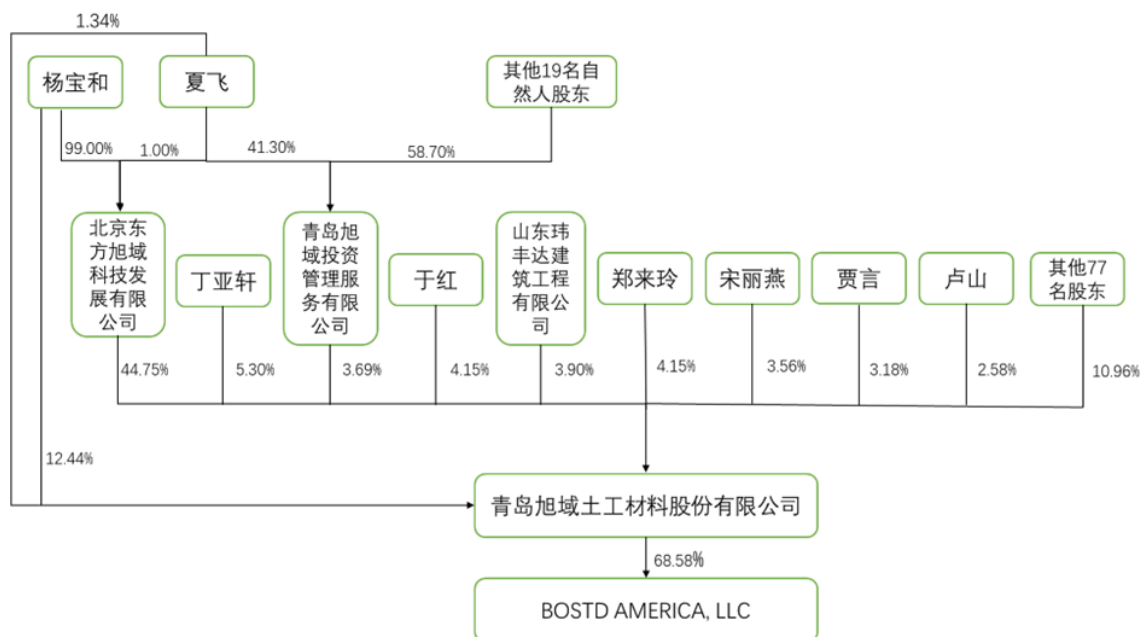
1.34%

杨宝和

夏飞

其他19名自然人股东

99.00%

1.00%

41.30%

58.70%

北京东方旭域科技发展有限公司

丁亚轩

青岛旭域投资管理服务有限公司

于红

山东玮丰达建筑工程有限公司

郑来玲

宋丽燕

贾言

卢山

其他77名股东

44.75%

5.30%

3.69%

4.15%

3.90%

4.15%

3.56%

3.18%

2.58%

10.96%

12.44%

青岛旭域土工材料股份有限公司

68.58%

BOSTD AMERICA, LLC